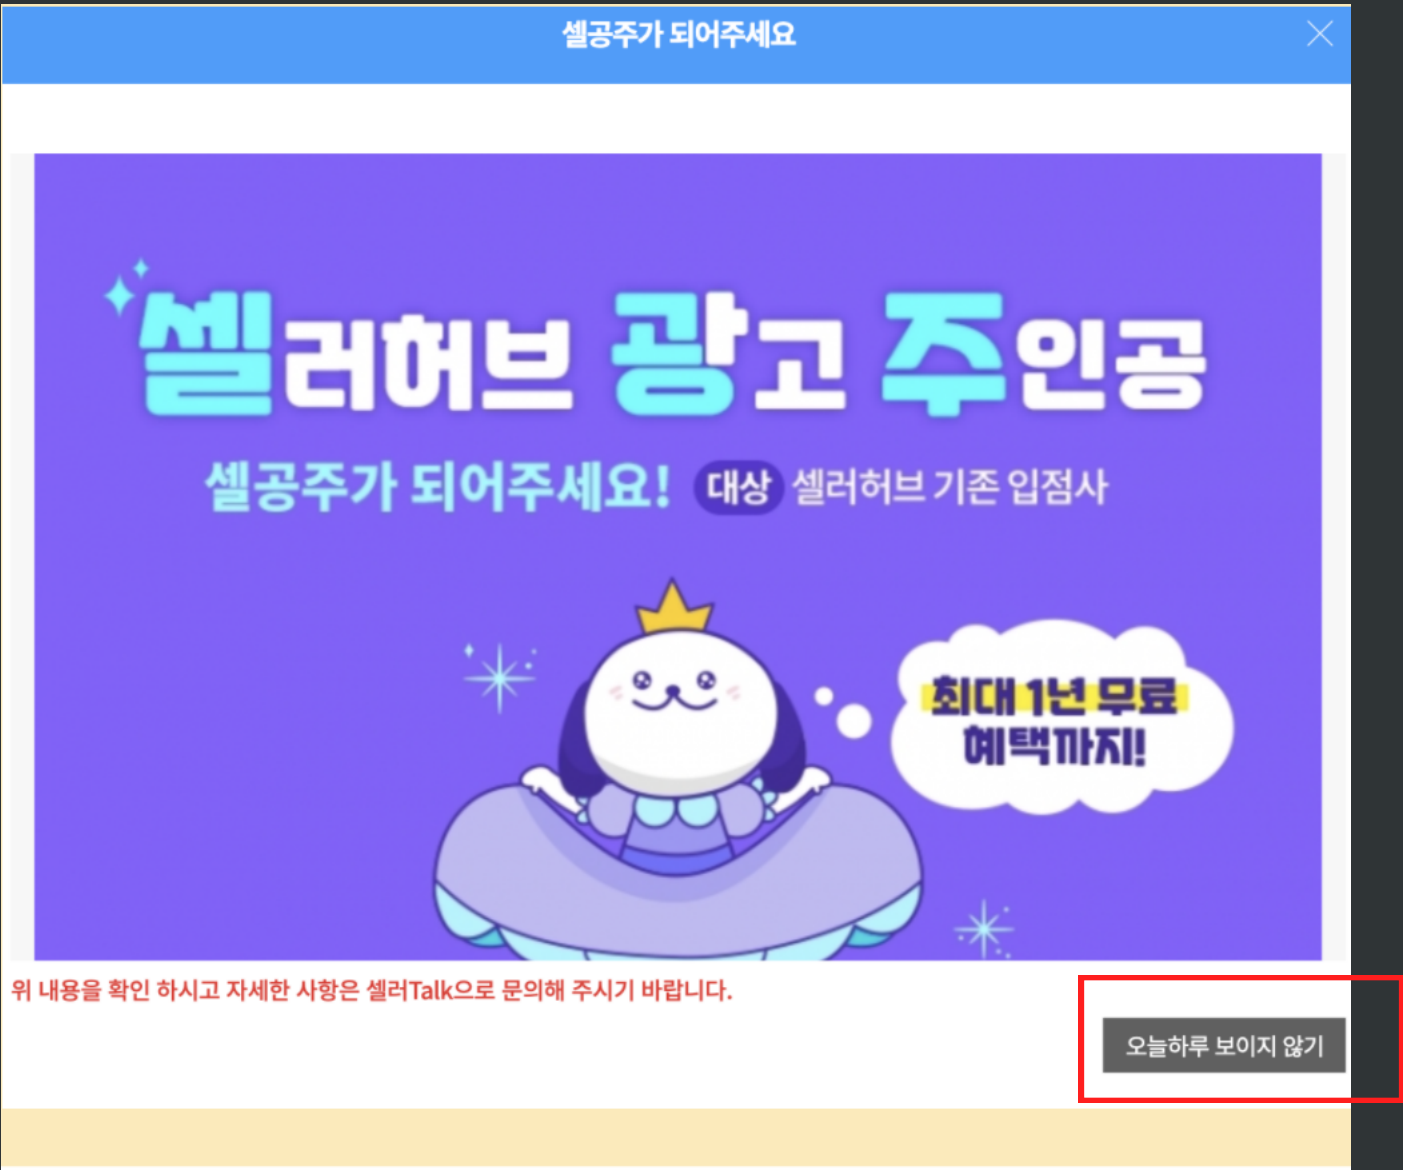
셀공주가 되어주세요

셀러허브 광고 주인공

셀공주가 되어주세요! 대상 셀러허브 기존 입점사

최대 1년 무료 혜택까지!

위 내용을 확인 하시고 자세한 사항은 셀러Talk으로 문의해 주시기 바랍니다.

오늘하루 보이지 않기